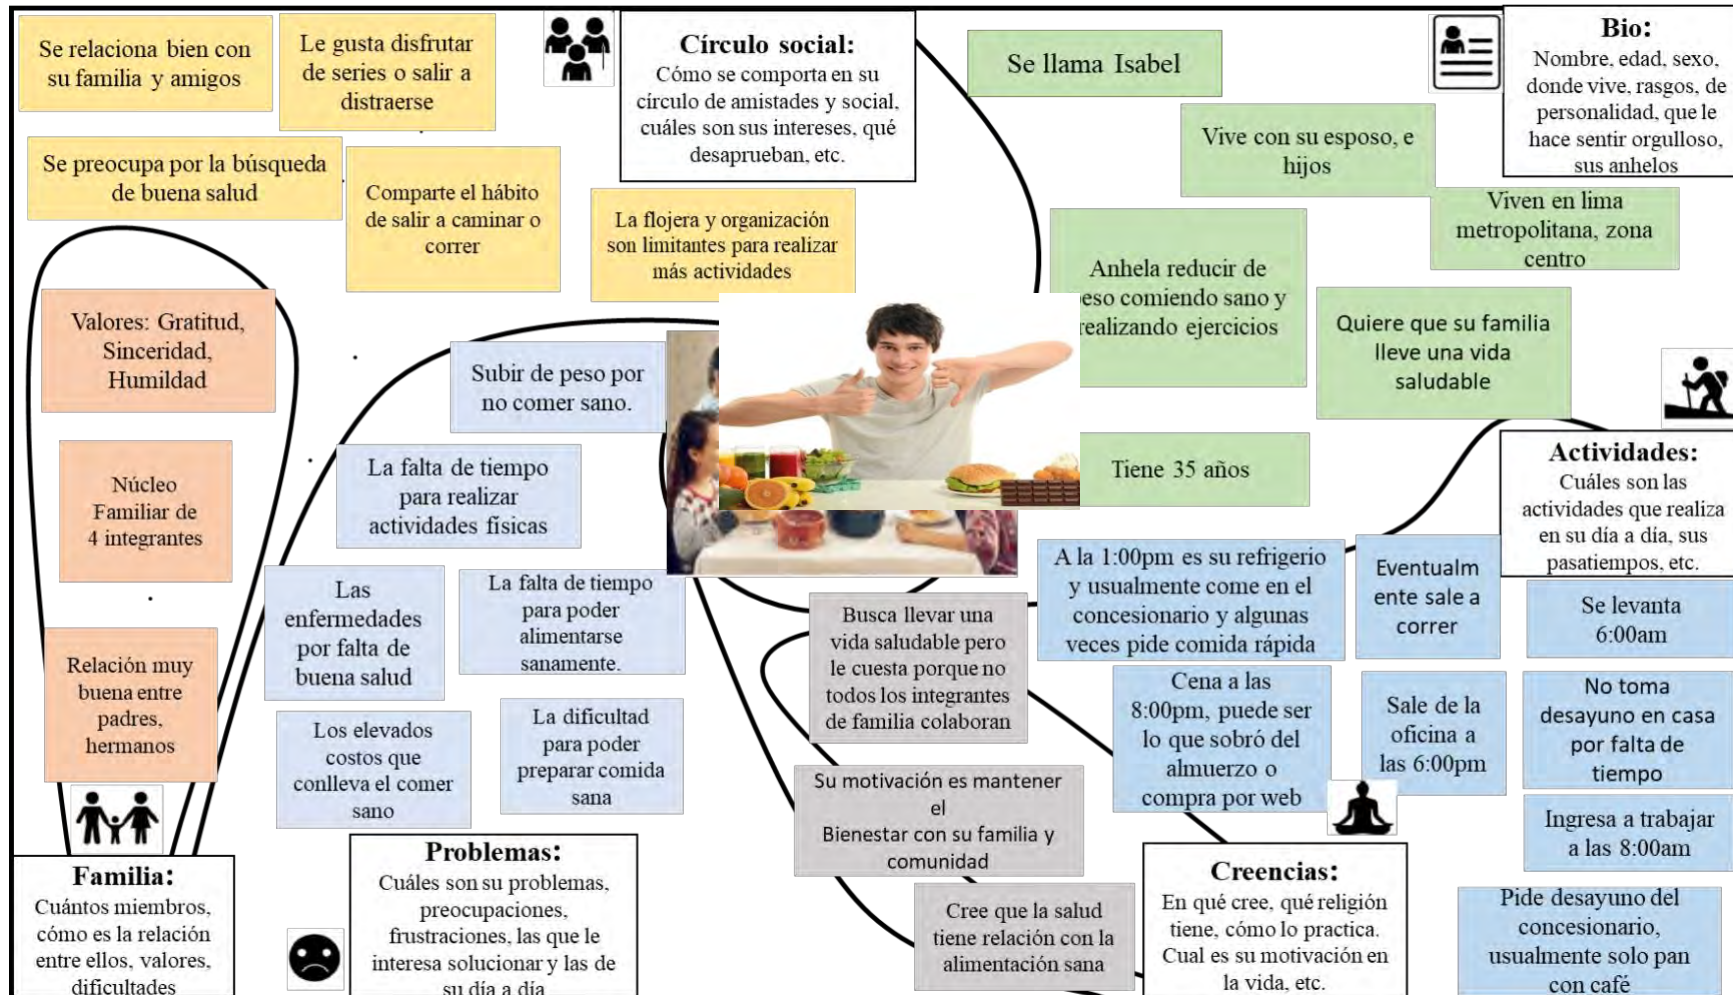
Se relaciona bien con su familia y amigos

Le gusta disfrutar de series o salir a distraerse

Círculo social:
Cómo se comporta en su círculo de amistades y social, cuáles son sus intereses, qué desaprueban, etc.

Se llama Isabel

Bio:
Nombre, edad, sexo, donde vive, rasgos, de personalidad, que le hace sentir orgulloso, sus anhelos

Se preocupa por la búsqueda de buena salud

Comparte el hábito de salir a caminar o correr

La flojera y organización son limitantes para realizar más actividades

Vive con su esposo, e hijos

Viven en lima metropolitana, zona centro

Anhela reducir de peso comiendo sano y realizando ejercicios

Quiere que su familia lleve una vida saludable

Valores: Gratitud, Sinceridad, Humildad

Subir de peso por no comer sano.

La falta de tiempo para realizar actividades físicas

Tiene 35 años

Actividades:
Cuáles son las actividades que realiza en su día a día, sus pasatiempos, etc.

Núcleo Familiar de 4 integrantes

Las enfermedades por falta de buena salud

La falta de tiempo para poder alimentarse sanamente.

Busca llevar una vida saludable pero le cuesta porque no todos los integrantes de familia colaboran

A la 1:00pm es su refrigerio y usualmente come en el concesionario y algunas veces pide comida rápida

Eventualmente sale a correr

Se levanta 6:00am

Relación muy buena entre padres, hermanos

Los elevados costos que conlleva el comer sano

La dificultad para poder preparar comida sana

Su motivación es mantener el Bienestar con su familia y comunidad

Cena a las 8:00pm, puede ser lo que sobró del almuerzo o compra por web

Sale de la oficina a las 6:00pm

No toma desayuno en casa por falta de tiempo

Ingresa a trabajar a las 8:00am

Familia:
Cuántos miembros, cómo es la relación entre ellos, valores, dificultades

Problemas:
Cuáles son su problemas, preocupaciones, frustraciones, las que le interesa solucionar y las de su día a día

Cree que la salud tiene relación con la alimentación sana

Creencias:
En qué cree, qué religión tiene, cómo lo practica. Cual es su motivación en la vida, etc.

Pide desayuno del concesionario, usualmente solo pan con café